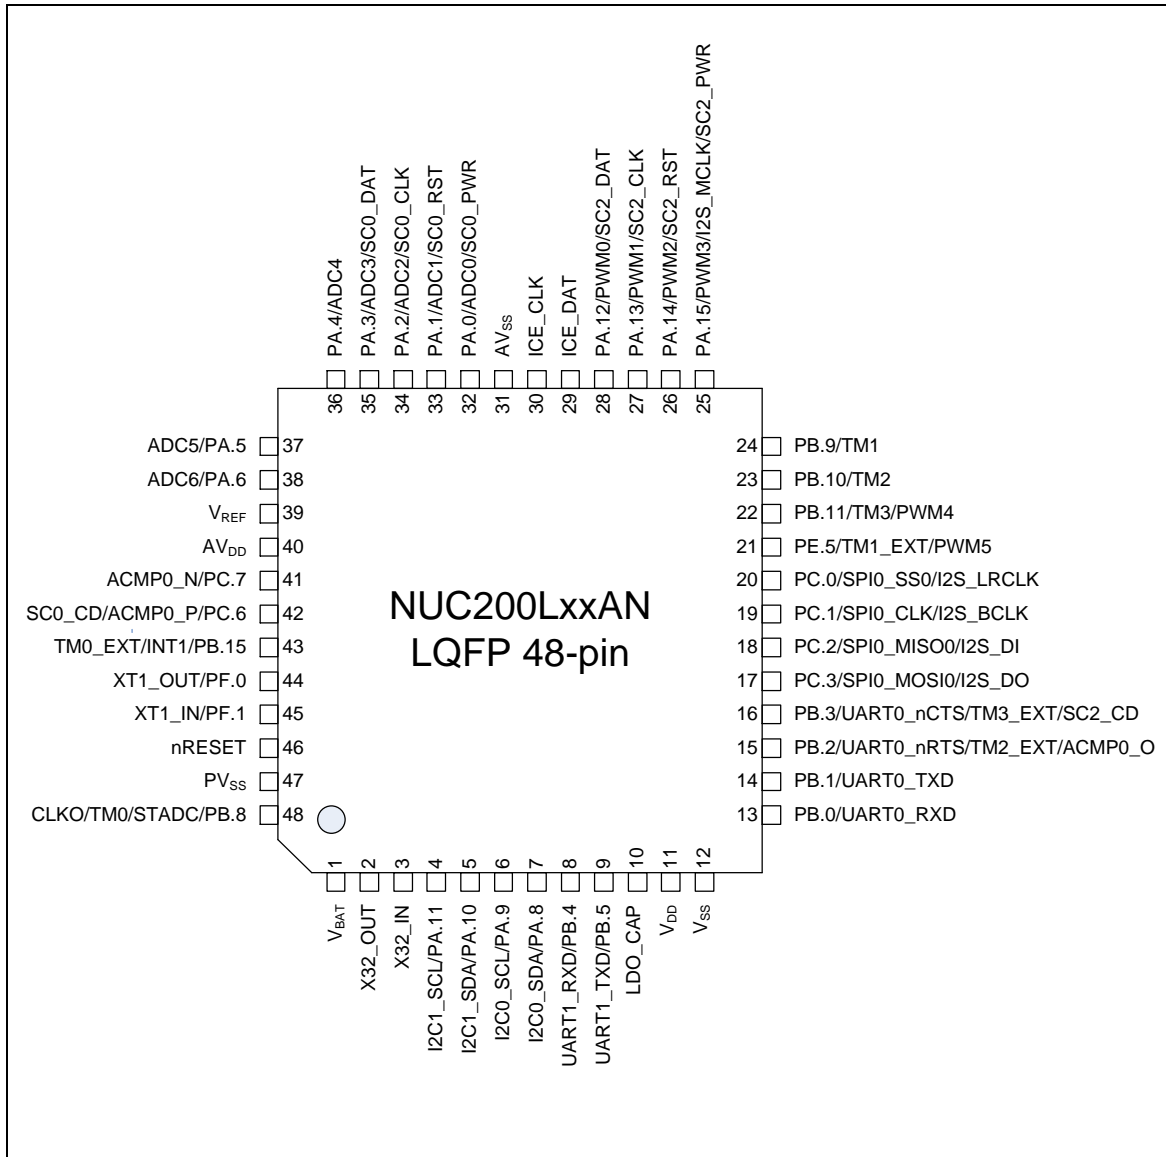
PA.4/ADC4
36
PA.3/ADC3/SC0_DAT
35
PA.2/ADC2/SC0_CLK
34
PA.1/ADC1/SC0_RST
33
PA.0/ADC0/SC0_PWR
32
$AV_{SS}$
31
ICE_CLK
30
ICE_DAT
29
PA.12/PWM0/SC2_DAT
28
PA.13/PWM1/SC2_CLK
27
PA.14/PWM2/SC2_RST
26
PA.15/PWM3/I2S_MCLK/SC2_PWR
25

ADC5/PA.5 37
ADC6/PA.6 38
$V_{REF}$ 39
$AV_{DD}$ 40
ACMP0_N/PC.7 41
SC0_CD/ACMP0_P/PC.6 42
TM0_EXT/INT1/PB.15 43
XT1_OUT/PF.0 44
XT1_IN/PF.1 45
nRESET 46
$PV_{SS}$ 47
CLKO/TM0/STADC/PB.8 48

NUC200LxxAN
LQFP 48-pin

24 PB.9/TM1
23 PB.10/TM2
22 PB.11/TM3/PWM4
21 PE.5/TM1_EXT/PWM5
20 PC.0/SPI0_SS0/I2S_LRCLK
19 PC.1/SPI0_CLK/I2S_BCLK
18 PC.2/SPI0_MISO0/I2S_DI
17 PC.3/SPI0_MOSI0/I2S_DO
16 PB.3/UART0_nCTS/TM3_EXT/SC2_CD
15 PB.2/UART0_nRTS/TM2_EXT/ACMP0_O
14 PB.1/UART0_TXD
13 PB.0/UART0_RXD

1
$V_{BAT}$
2
X32_OUT
3
X32_IN
4
I2C1_SCL/PA.11
5
I2C1_SDA/PA.10
6
I2C0_SCL/PA.9
7
I2C0_SDA/PA.8
8
UART1_RXD/PB.4
9
UART1_TXD/PB.5
10
LDO_CAP
11
$V_{DD}$
12
$V_{SS}$